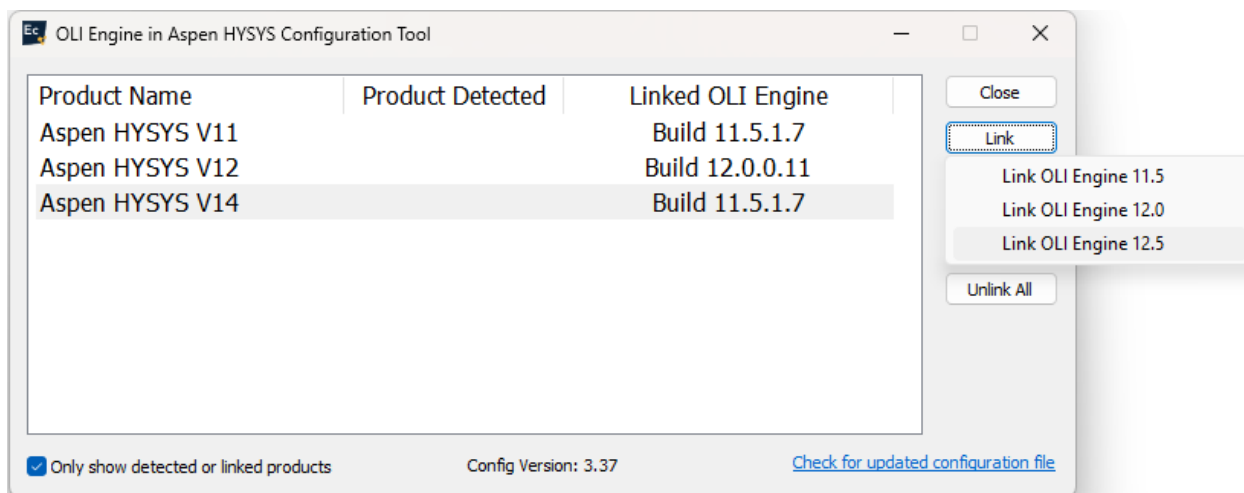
Ec OLI Engine in Aspen HYSYS Configuration Tool

| Product Name | Product Detected | Linked OLI Engine |
|---|---|---|
| Aspen HYSYS V11 | | Build 11.5.1.7 |
| Aspen HYSYS V12 | | Build 12.0.0.11 |
| Aspen HYSYS V14 | | Build 11.5.1.7 |

Close
Link
Link OLI Engine 11.5
Link OLI Engine 12.0
Link OLI Engine 12.5
Unlink All

Only show detected or linked products
Config Version: 3.37
Check for updated configuration file